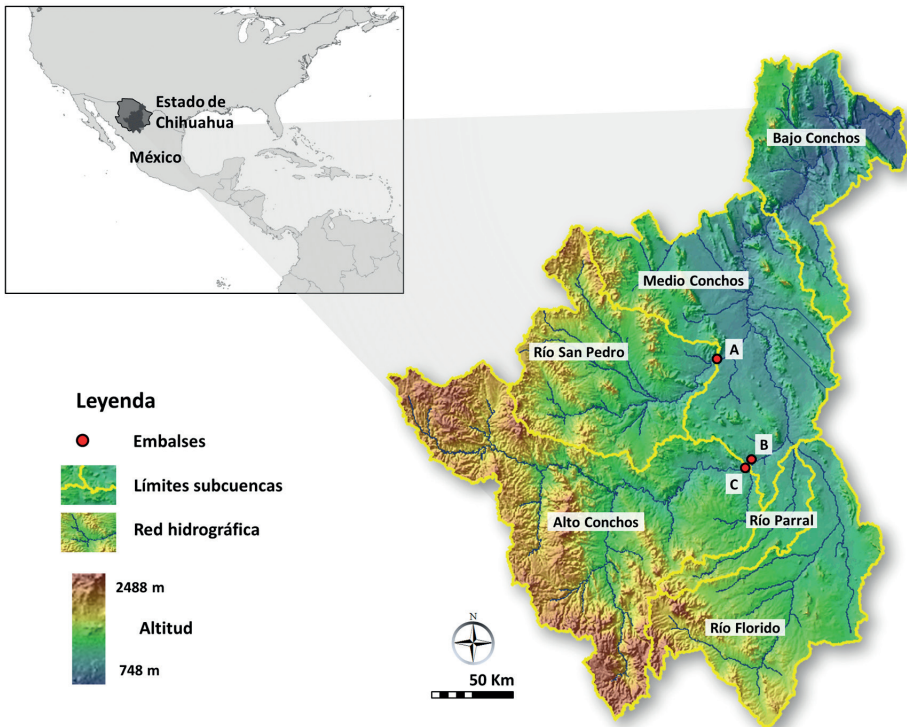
Estado de Chihuahua

México

Bajo Conchos

Medio Conchos

Río San Pedro

A

B

C

Alto Conchos

Río Parral

Río Florido

Leyenda

Embalses

Límites subcuencas

Red hidrográfica

2488 m

Altitud

748 m

N

50 Km